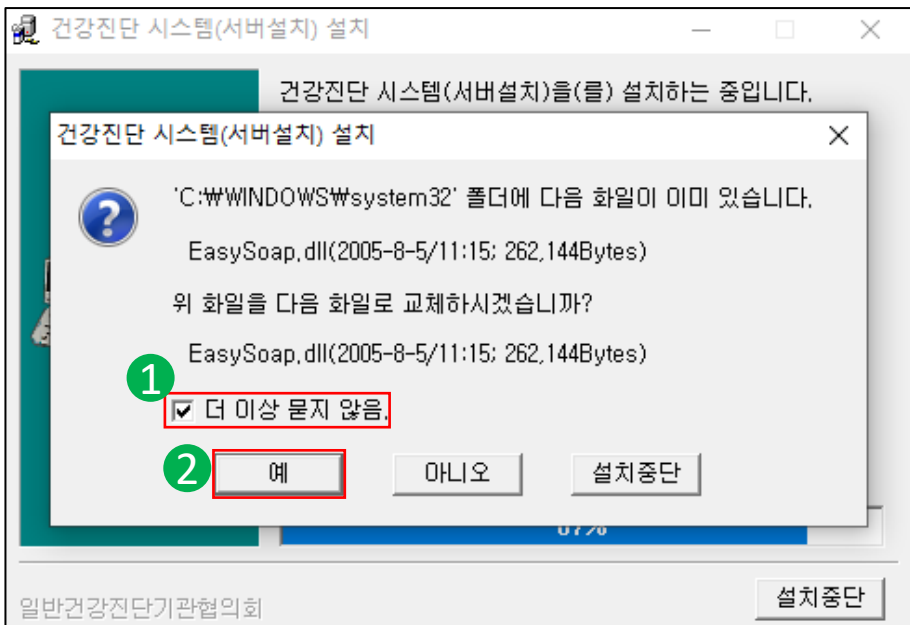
건강진단 시스템(서버설치) 설치

건강진단 시스템(서버설치)을(를) 설치하는 중입니다.

건강진단 시스템(서버설치) 설치

'C:₩WINDOWS₩system32' 폴더에 다음 화일이 이미 있습니다.

EasySoap.dll(2005-8-5/11:15; 262,144Bytes)

위 화일을 다음 화일로 교체하시겠습니까?

EasySoap.dll(2005-8-5/11:15; 262,144Bytes)

1

☑ 더 이상 묻지 않음.

2

예

아니오

설치중단

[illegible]7%

일반건강진단기관협의회

설치중단